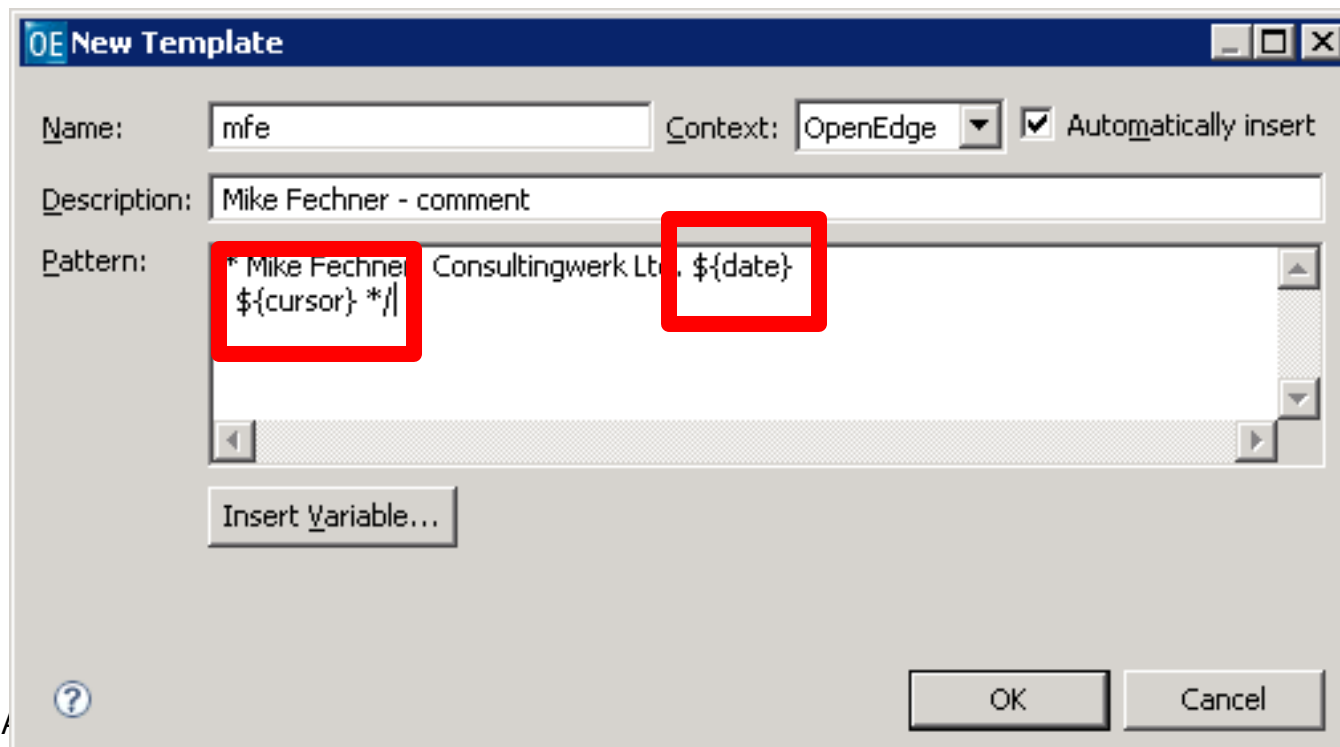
OE New Template

Name: mfe
Context: OpenEdge
Automatically insert

Description: Mike Fechner - comment

Pattern: * Mike Fechner, Consultingwerk Ltd. ${date}
${cursor} */

Insert Variable...

?

OK
Cancel